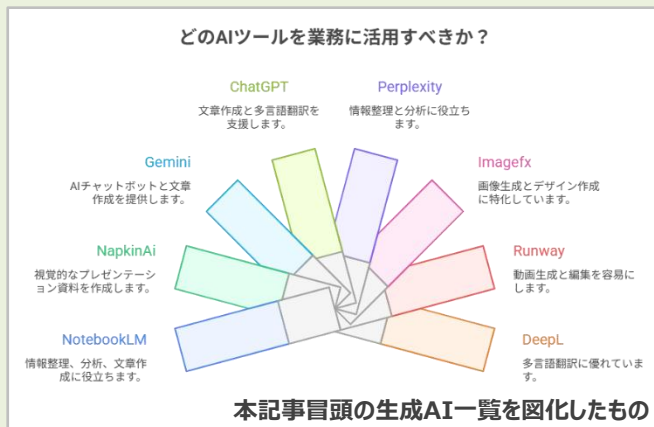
どのAIツールを業務に活用すべきか？

ChatGPT
文章作成と多言語翻訳を支援します。

Perplexity
情報整理と分析に役立ちます。

Gemini
AIチャットボットと文章作成を提供します。

Imagefx
画像生成とデザイン作成に特化しています。

NapkinAi
視覚的なプレゼンテーション資料を作成します。

Runway
動画生成と編集を容易にします。

NotebookLM
情報整理、分析、文章作成に役立ちます。

DeepL
多言語翻訳に優れています。

本記事冒頭の生成AI一覧を図化したもの